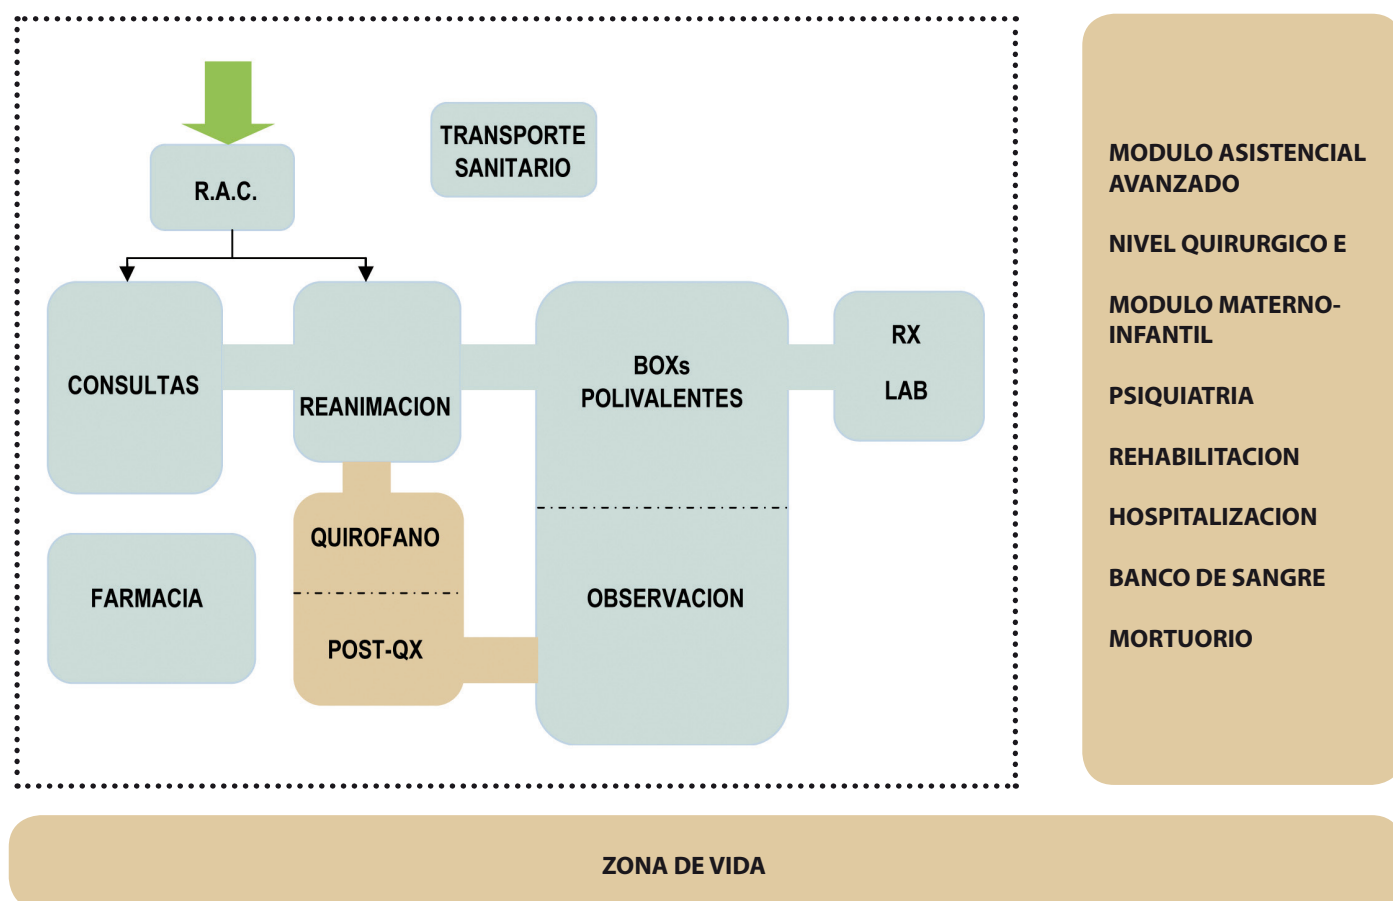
R.A.C.

TRANSPORTE SANITARIO

CONSULTAS

REANIMACION

BOXs POLIVALENTES

RX

LAB

QUIROFANO

POST-QX

OBSERVACION

FARMACIA

MODULO ASISTENCIAL AVANZADO

NIVEL QUIRURGICO E

MODULO MATERNO-INFANTIL

PSIQUIATRIA

REHABILITACION

HOSPITALIZACION

BANCO DE SANGRE

MORTUORIO

ZONA DE VIDA